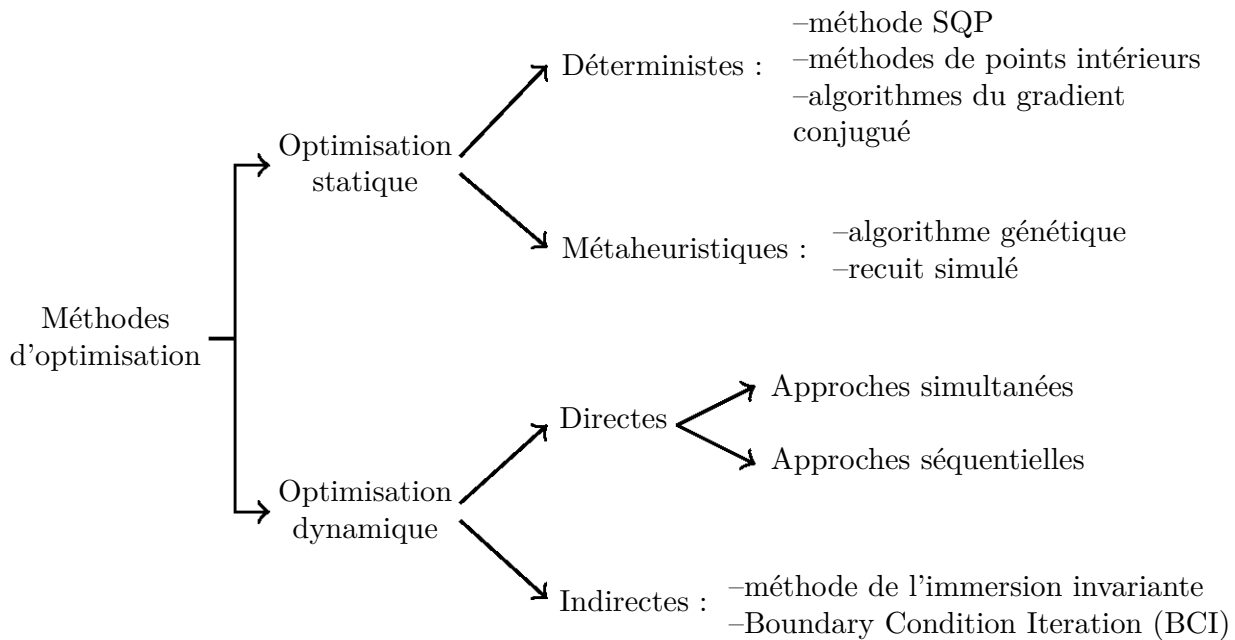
Méthodes d'optimisation

Optimisation statique

Déterministes :
–méthode SQP
–méthodes de points intérieurs
–algorithmes du gradient conjugué

Métaheuristiques :
–algorithme génétique
–recuit simulé

Optimisation dynamique

Directes
Approches simultanées
Approches séquentielles

Indirectes :
–méthode de l'immersion invariante
–Boundary Condition Iteration (BCI)